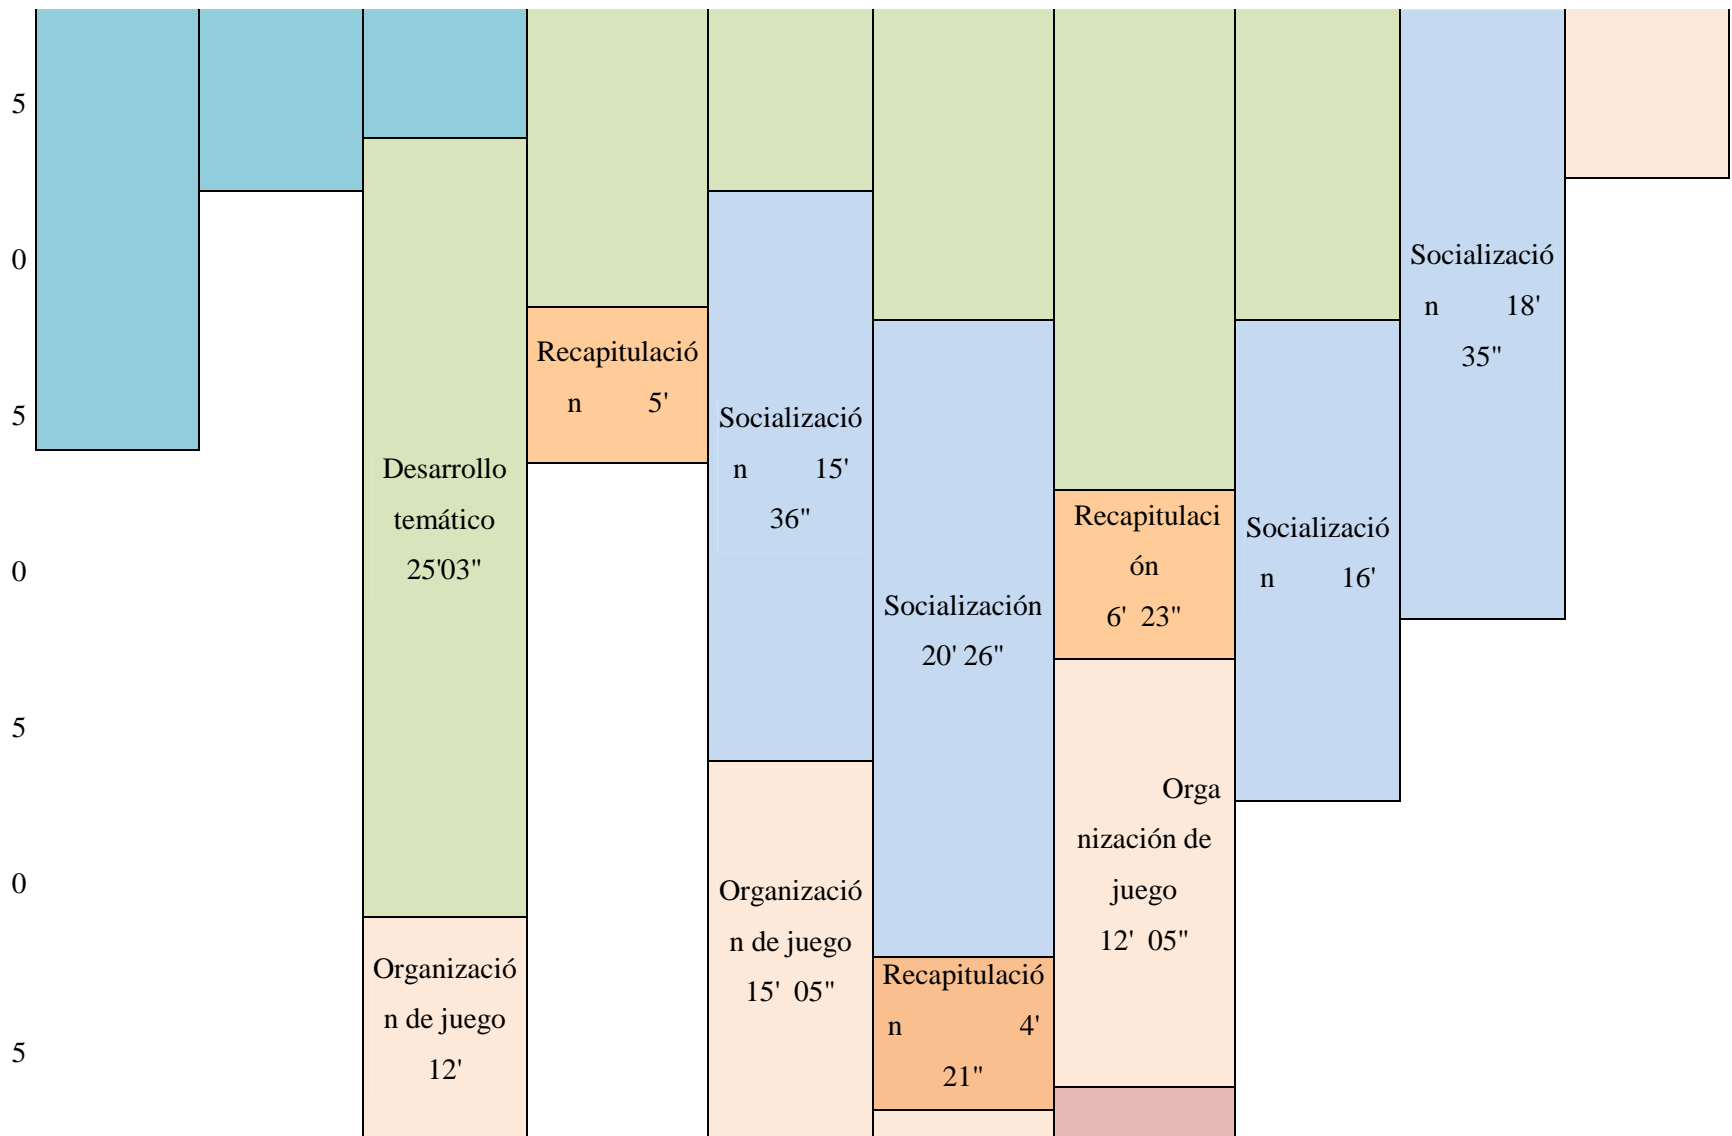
5

0

5

0

5

0

5

Socialización 18' 35"

Recapitulación 5'

Socialización 15' 36"

Desarrollo temático 25'03"

Recapitulación 6' 23"

Socialización 16'

Socialización 20' 26"

Organización de juego 12' 05"

Organización de juego 15' 05"

Recapitulación 4' 21"

Organización de juego 12'